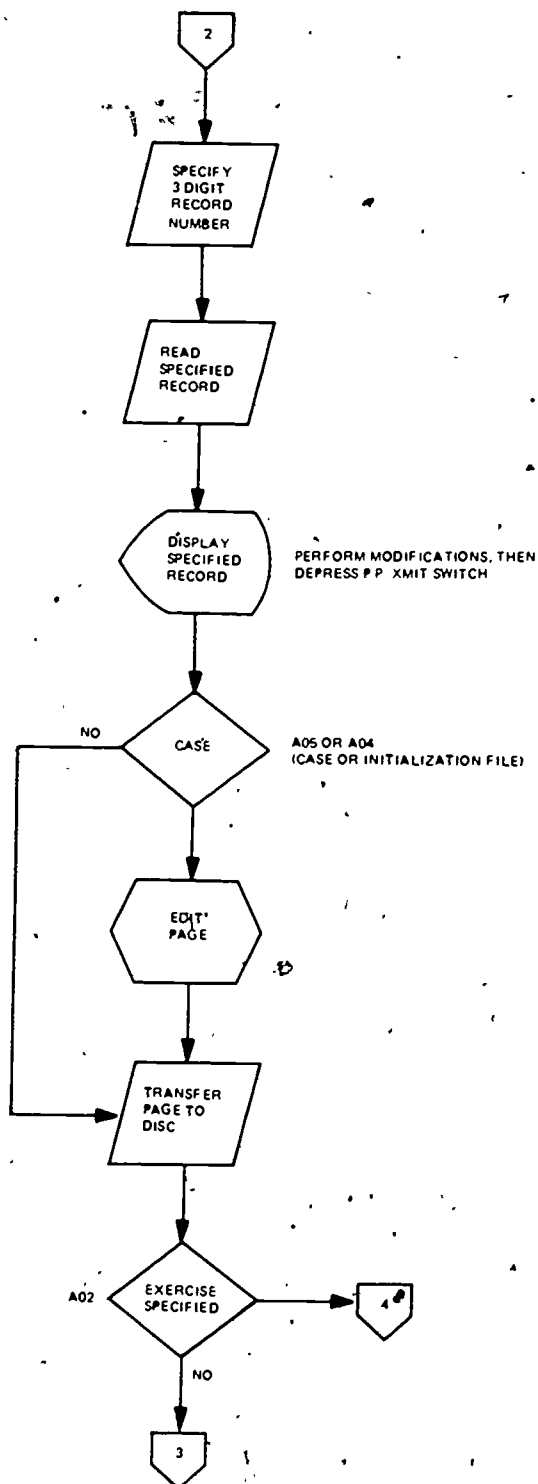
2

SPECIFY 3 DIGIT RECORD NUMBER

READ SPECIFIED RECORD

DISPLAY SPECIFIED RECORD

PERFORM MODIFICATIONS, THEN DEPRESS P P XMIT SWITCH

NO

CASE

A05 OR A04 (CASE OR INITIALIZATION FILE)

EDIT PAGE

TRANSFER PAGE TO DISC

A02

EXERCISE SPECIFIED

4

NO

3